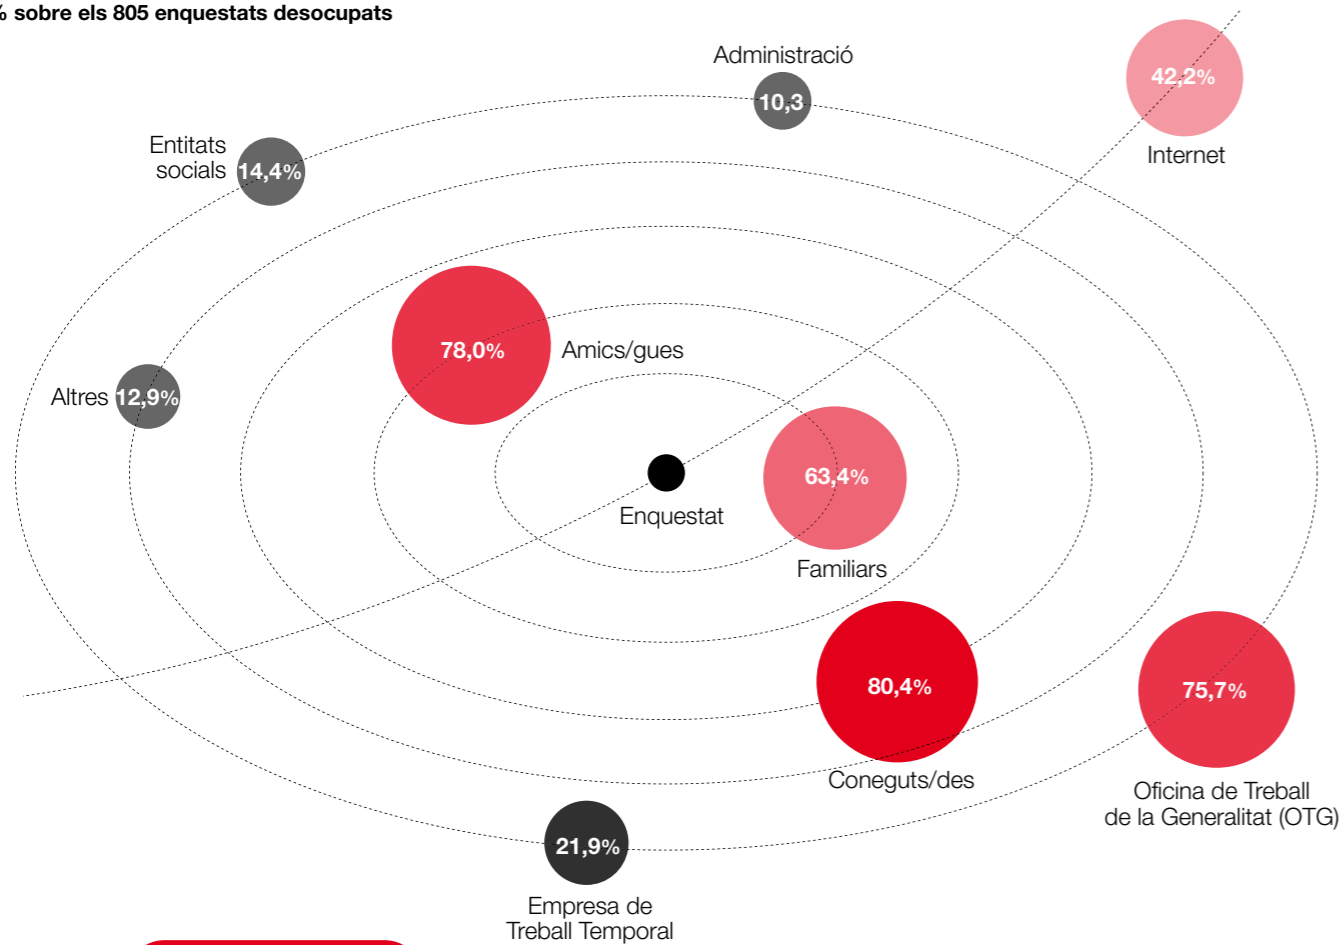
% sobre els 805 enquestats desocupats

Administració 10,3

42,2%
Internet

Entitats socials 14,4%

78,0%
Amics/gues

Altres 12,9%

63,4%
Enquestat
Familiars

80,4%
Coneguts/des

75,7%
Oficina de Treball de la Generalitat (OTG)

21,9%
Empresa de Treball Temporal